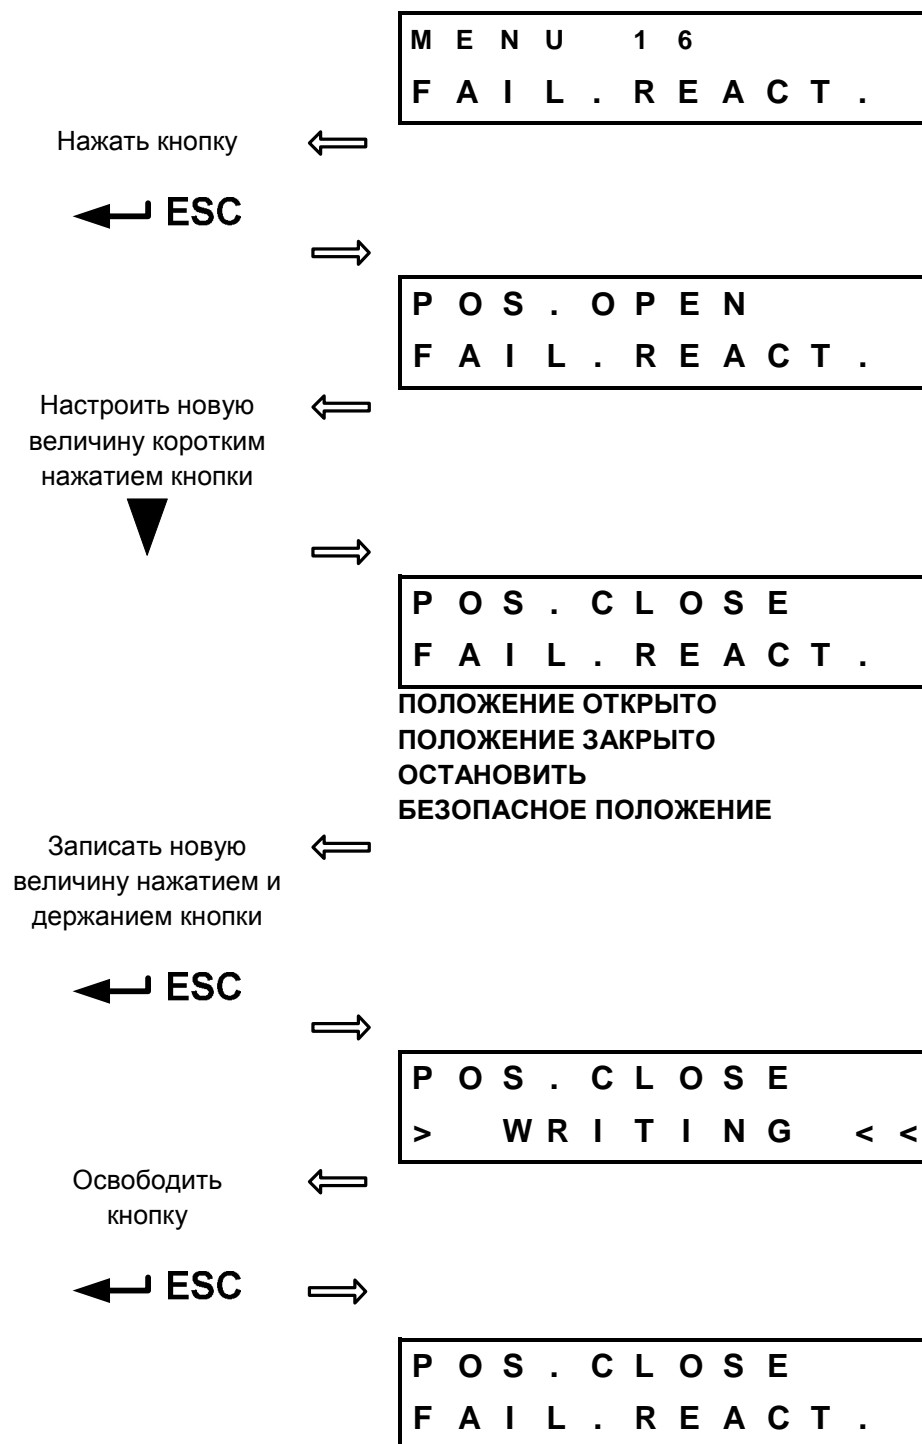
MENU 16
FAIL.REACT.

Нажать кнопку

ESC

POS.OPEN
FAIL.REACT.

Настроить новую величину коротким нажатием кнопки

POS.CLOSE
FAIL.REACT.

ПОЛОЖЕНИЕ ОТКРЫТО
ПОЛОЖЕНИЕ ЗАКРЫТО
ОСТАНОВИТЬ
БЕЗОПАСНОЕ ПОЛОЖЕНИЕ

Записать новую величину нажатием и держанием кнопки

ESC

POS.CLOSE
> WRITING <<

Освободить кнопку

ESC

POS.CLOSE
FAIL.REACT.